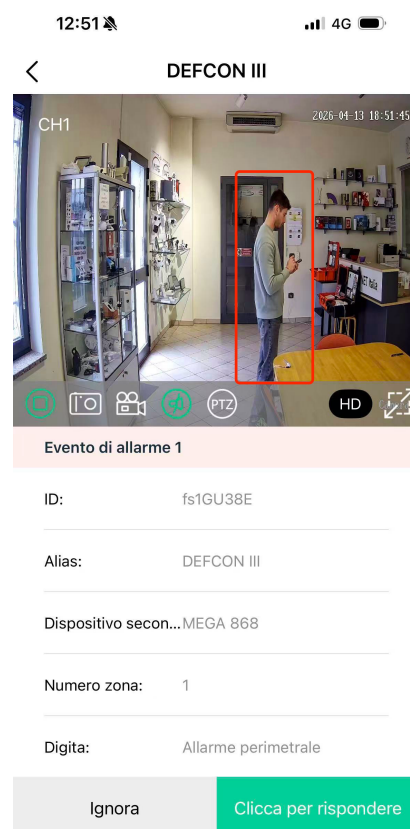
12:51 4G

DEFCON III

CH1 2026-04-13 18:51:45

PTZ HD

Evento di allarme 1

ID: fs1GU38E

Alias: DEFCON III

Dispositivo secon... MEGA 868

Numero zona: 1

Digita: Allarme perimetrale

Ignora

Clicca per rispondere